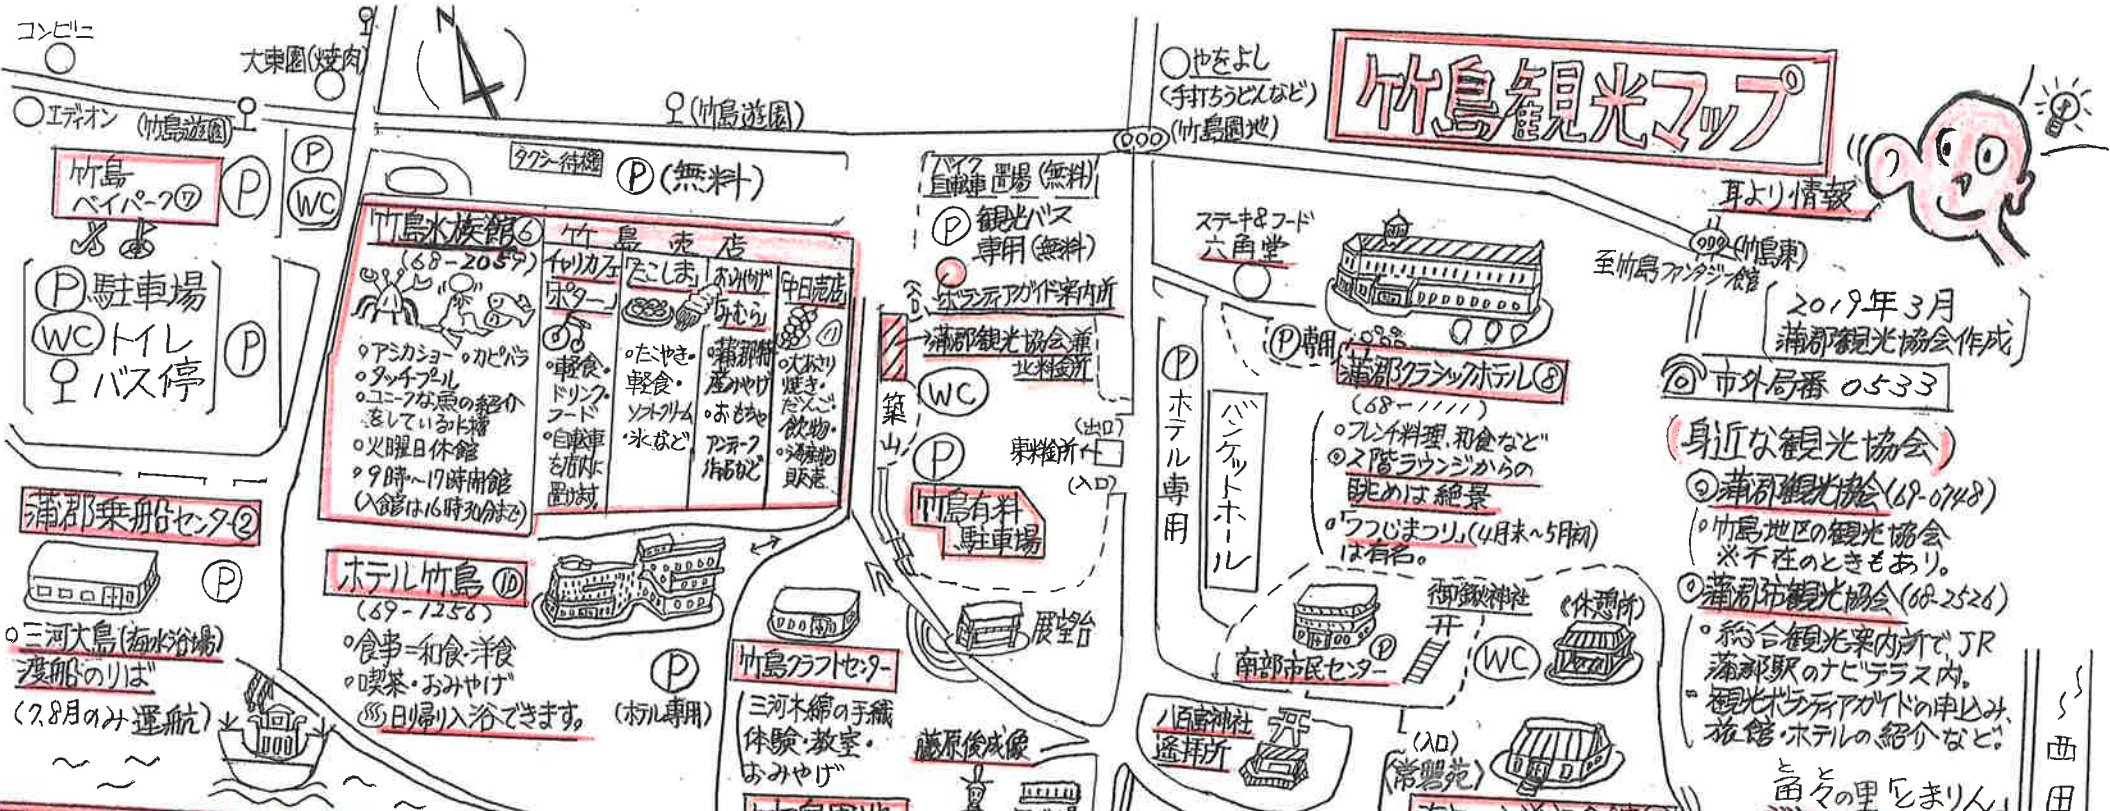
コンビニ
大東園(焼肉)
N
○エディオン (竹島遊園)
竹島 ベイパーク⑦
P
P
WC
タクシー待機
P(無料)
竹島遊園
○やまよし (手打ちうどんなど)
(竹島周辺)
竹島観光マップ
耳より情報
(竹島東)
至竹島ファンタジー館
P駐車場
WCトイレ
バス停
P
竹島水族館⑥ (68-2059)
○アシカショー ○カピバラ ○タッチプール ○ユニークな魚の紹介をしている水槽 ○火曜日休館 ○9時~17時開館 (入館は16時30分まで)
竹島売店
イタリアンカフェ ポター
○軽食・ドリンク・フード ○自転車を店内に置ける
たこしま
○たい焼き・軽食・ソフトクリーム・氷など
おみやげ みむら
○蒲郡特産みやげ ○おもちゃ アンティーク 小物など
中日売店 ⑪
○大あさり焼き・だんご・飲物・海産物販売
バイク自転車置場(無料)
P観光バス専用(無料)
ボランティアガイド案内所
蒲郡観光協会竹島案内所
WC
築山
P
竹島有料駐車場
精算所 (出口) (入口)
P ホテル専用
バンケットホール
ステーキ&フード 六角堂
P専用
蒲郡クラシックホテル⑧ (68-1111)
○フレンチ料理、和食など ○2階ラウンジからの眺めは絶景
○「ふじまつり」(4月末~5月初)は有名。
2019年3月 蒲郡観光協会作成
市外局番 0533
(身近な観光協会)
◎蒲郡観光協会(69-0748)
○竹島地区の観光協会 ※不在のときもあり。
◎蒲郡市観光協会(68-2526)
○総合観光案内所で、JR蒲郡駅のナビテラス内。
○観光ボランティアガイドの申込み、旅館・ホテルの紹介など。
蒲郡乗船センター②
P
○三河大島(海水浴場)渡船のりば (7,8月のみ運航)
ホテル竹島⑩ (69-1256)
○食事=和食・洋食 ○喫茶・おみやげ ♨日帰り入浴できます。
P (ホテル専用)
竹島クラフトセンター
三河木綿の手織体験・教室・おみやげ
藤原俊成像
展望台
八百富神社遙拝所
南部市民センター
御鍬神社
(休憩所)
WC
(入口) 常磐苑
西田
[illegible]の里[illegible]まりん